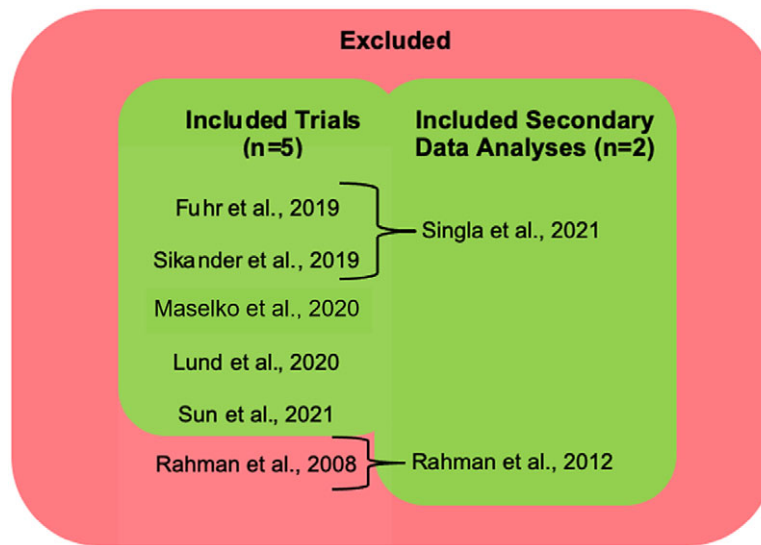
Excluded

Included Trials (n=5)

Included Secondary Data Analyses (n=2)

Fuhr et al., 2019

Sikander et al., 2019

Singla et al., 2021

Maselko et al., 2020

Lund et al., 2020

Sun et al., 2021

Rahman et al., 2008

Rahman et al., 2012